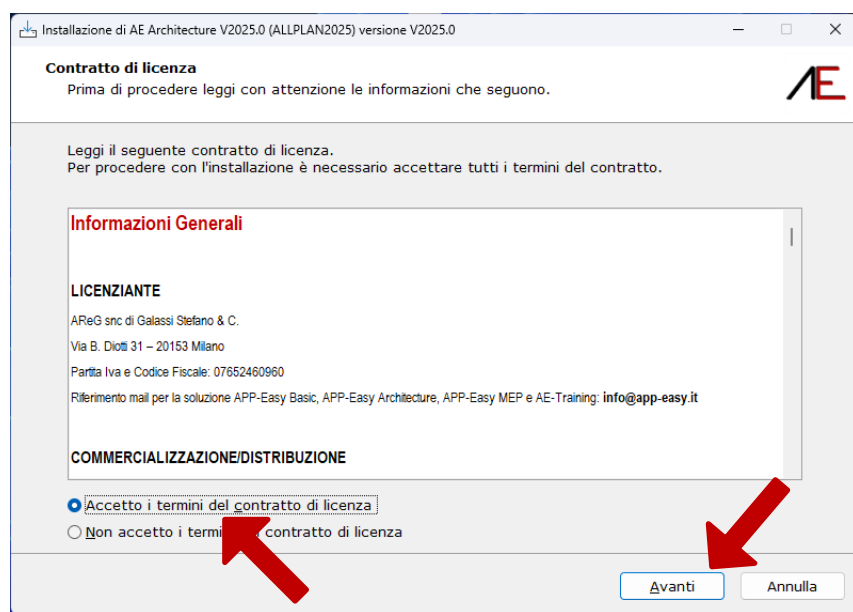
Installazione di AE Architecture V2025.0 (ALLPLAN2025) versione V2025.0

Contratto di licenza
Prima di procedere leggi con attenzione le informazioni che seguono.

AE

Leggi il seguente contratto di licenza.
Per procedere con l'installazione è necessario accettare tutti i termini del contratto.

Informazioni Generali

LICENZIANTE

AReG snc di Galassi Stefano & C.

Via B. Diotti 31 – 20153 Milano

Partita Iva e Codice Fiscale: 07652460960

Riferimento mail per la soluzione APP-Easy Basic, APP-Easy Architecture, APP-Easy MEP e AE-Training: info@app-easy.it

COMMERCIALIZZAZIONE/DISTRIBUZIONE

Accetto i termini del contratto di licenza
Non accetto i termi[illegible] contratto di licenza

Avanti
Annulla